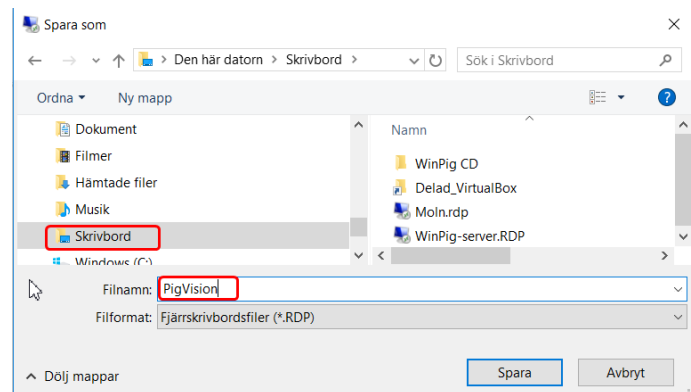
Spara som

Den här datorn > Skrivbord >

Sök i Skrivbord

Ordna ▾ Ny mapp

Dokument
Filmer
Hämtade filer
Musik
Skrivbord
Windows (C:)

Namn

WinPig CD
Delad_VirtualBox
Moln.rdp
WinPig-server.RDP

Filnamn: PigVision

Filformat: Fjärrskrivbordsfiler (*.RDP)

Dölj mappar

Spara Avbryt